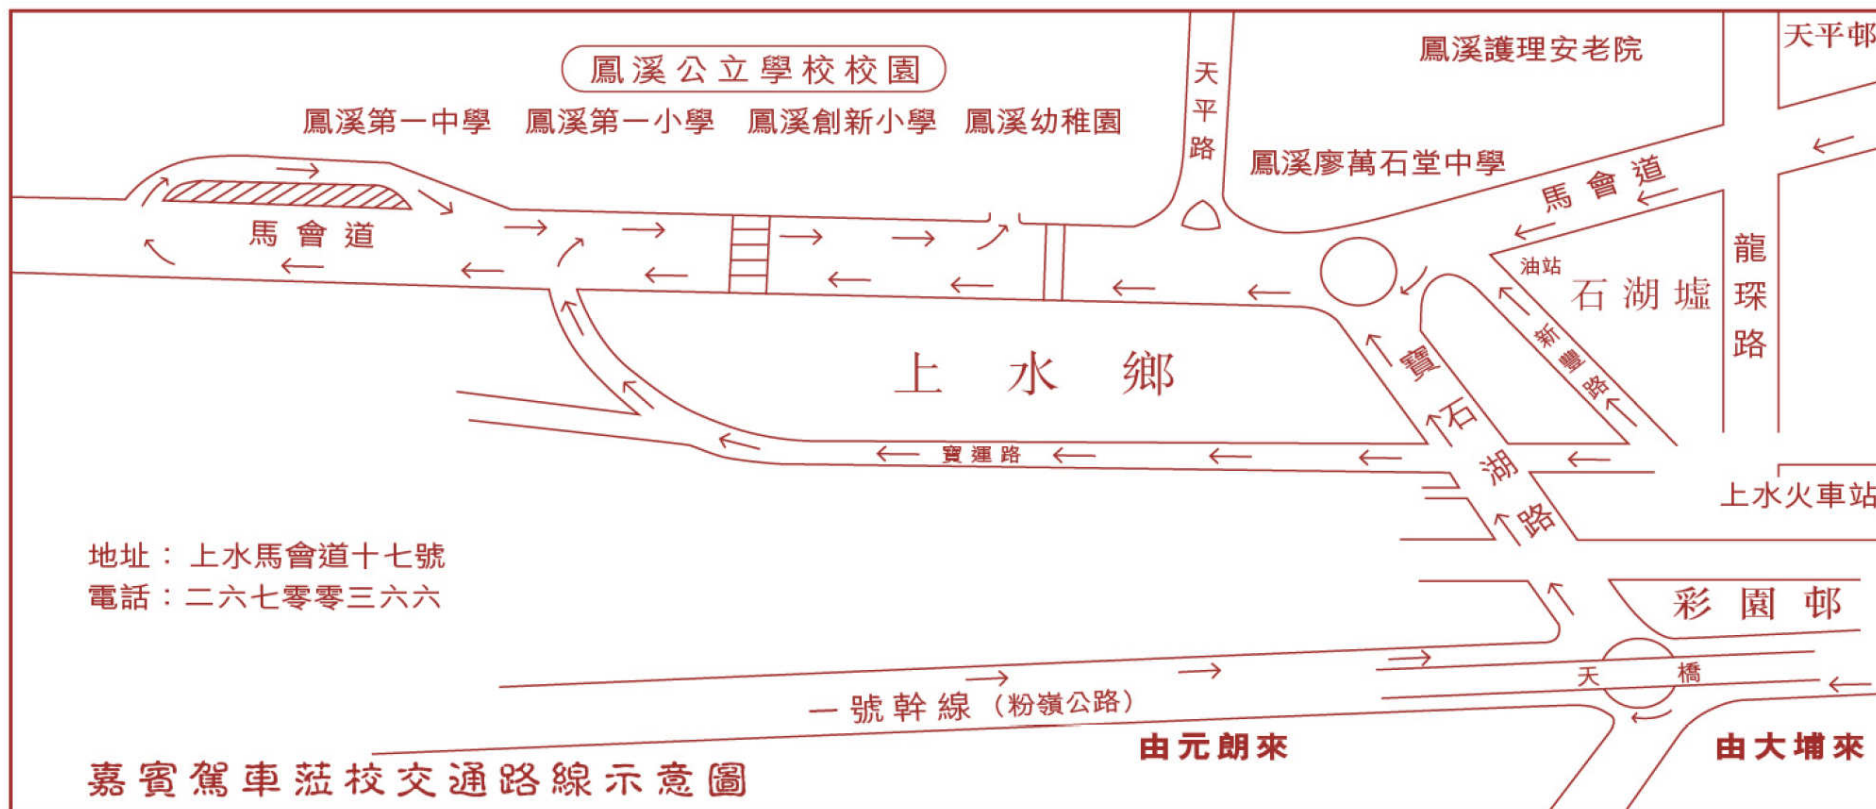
鳳溪公立學校校園

鳳溪第一中學 鳳溪第一小學 鳳溪創新小學 鳳溪幼稚園

天平路

鳳溪護理安老院

天平邨

鳳溪廖萬石堂中學

馬會道

馬會道

龍琛路

油站

石湖墟

新豐路

寶石湖路

上水鄉

寶運路

上水火車站

地址：上水馬會道十七號
電話：二六七零零三六六

彩園邨

天橋

一號幹線（粉嶺公路）

由元朗來

由大埔來

嘉賓駕車蒞校交通路線示意圖